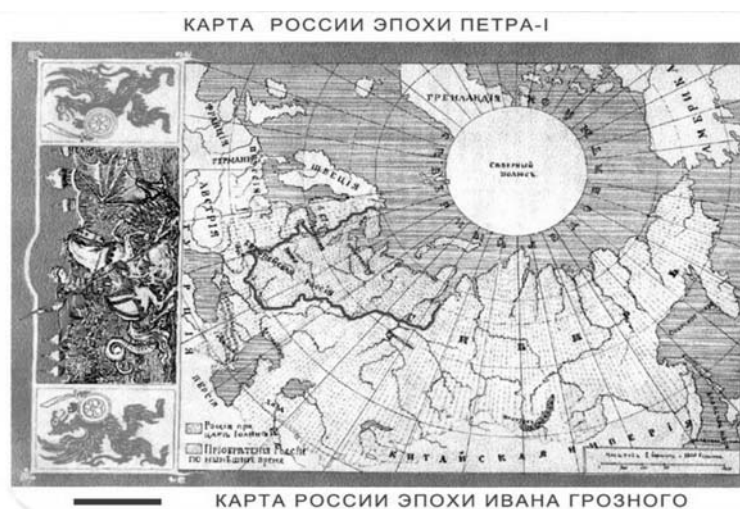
КАРТА РОССИИ ЭПОХИ ПЕТРА-I

ГРЕНЛАНДІЯ

Северный полюсъ

ФРАНЦІЯ

ГЕРМАНІЯ

ШВЕЦІЯ

АВСТРІЯ

ПЕРСІЯ

АМЕРИКА

КИТАЙСКАЯ ИМПЕРІЯ

Россія при царѣ Іоаннѣ IV

Пріобрѣтенія Россіи по нынѣшнее время

КАРТА РОССИИ ЭПОХИ ИВАНА ГРОЗНОГО